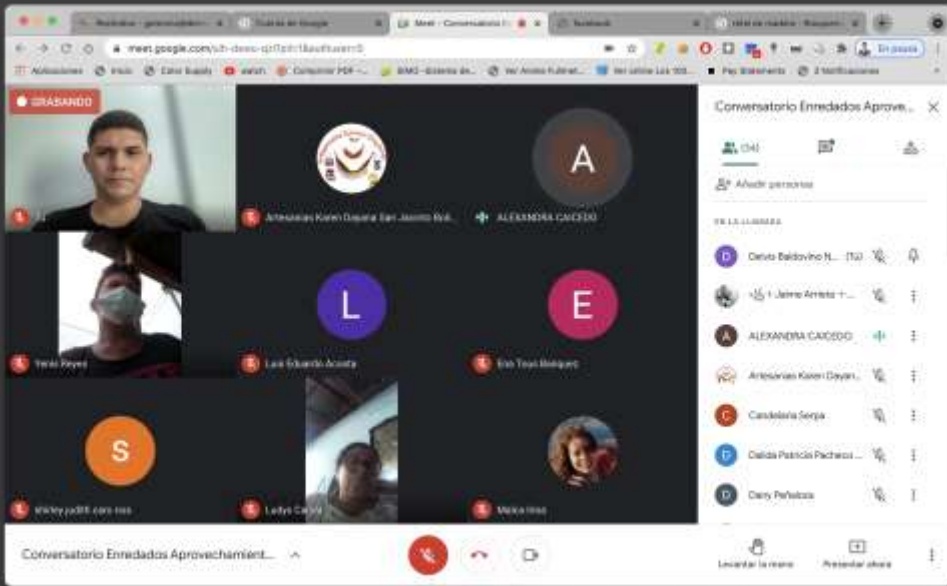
Meet - Conversatorio E

meet.google.com/sih-dwxo-qzf?pli=1&authuser=0

En pausa

Aplicaciones   Inicio   Color Supply   watch   Comprimir PDF - ...   BIMO - sistema de...   Ver Anime Fullmet...   Ver online Los 100...   Pay Statement   2 Notificaciones

GRABANDO

Artesanías Karen Dayana San Jacinto Bol...

A

ALEXANDRA CAICEDO

Yeiso Reyes

L

Luis Eduardo Acosta

E

Elio Tous Báquez

S

shirley.judith.cano.mos

Ludys Cañas

Maica mas

Conversatorio Enredados Aprove...

(34)

Añadir personas

EN LA LLAMADA

D   Delvis Baldovino N... (Tú)

+Jaime Arrieta +...

A   ALEXANDRA CAICEDO

Artesanías Karen Dayan...

C   Candelaria Serpa

D   Dalida Patricia Pacheco...

D   Dairy Peñaloza

Conversatorio Enredados Aprovechamient...

Levantar la mano

Presentar ahora